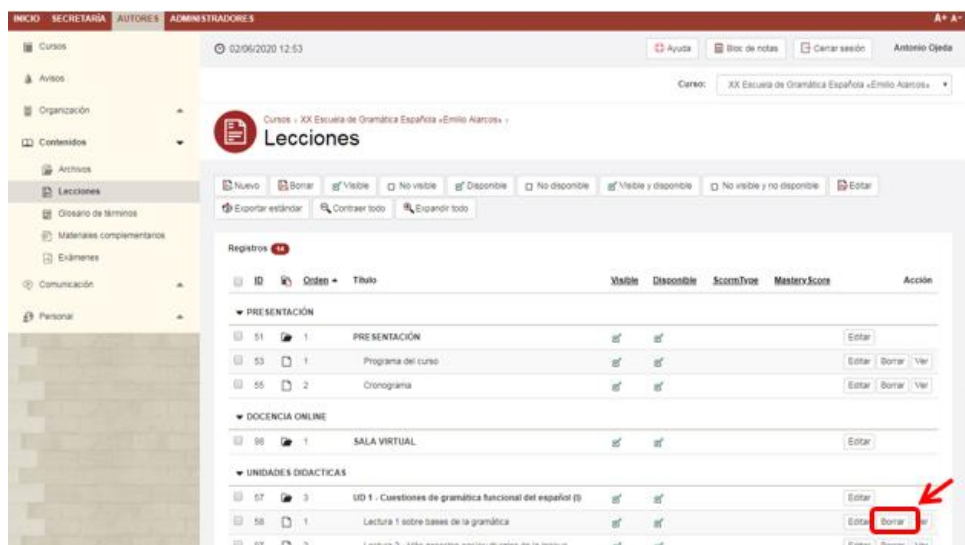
INICIO SECRETARÍA AUTORES ADMINISTRADORES A+ A-

Cursos
Avisos
Organización
Contenidos
Archivos
Lecciones
Glosario de términos
Materiales complementarios
Exámenes
Comunicación
Personal

02/06/2020 12:53

Ayuda | Bloc de notas | Cerrar sesión | Antonio Ojeda

Curso: XX Escuela de Gramática Española «Emilio Alarcos»

Cursos › XX Escuela de Gramática Española «Emilio Alarcos» ›

Lecciones

Nuevo | Borrar | Visible | No visible | Disponible | No disponible | Visible y disponible | No visible y no disponible | Editar
Exportar estándar | Contraer todo | Expandir todo

Registros 14

| | ID | | Orden | Título | Visible | Disponible | ScormType | MasteryScore | Acción |
|---|---|---|---|---|---|---|---|---|---|
| | | | | PRESENTACIÓN | | | | | |
| | 51 | | 1 | PRESENTACIÓN | | | | | Editar |
| | 53 | | 1 | Programa del curso | | | | | Editar Borrar Ver |
| | 55 | | 2 | Cronograma | | | | | Editar Borrar Ver |
| | | | | DOCENCIA ONLINE | | | | | |
| | 98 | | 1 | SALA VIRTUAL | | | | | Editar |
| | | | | UNIDADES DIDACTICAS | | | | | |
| | 57 | | 3 | UD 1 - Cuestiones de gramática funcional del español (I) | | | | | Editar |
| | 58 | | 1 | Lectura 1 sobre bases de la gramática | | | | | Editar Borrar Ver |
| | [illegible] | | 2 | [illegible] | | | | | Editar Borrar Ver |